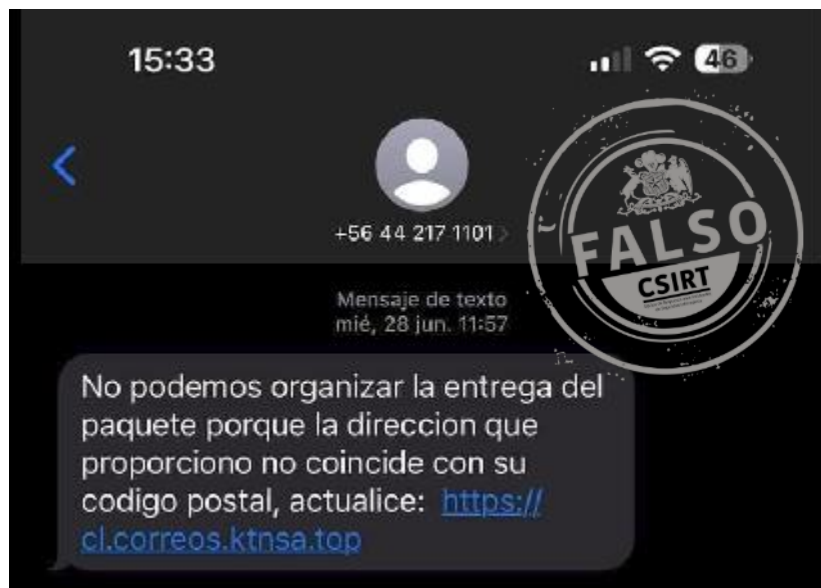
15:33

46

+56 44 217 1101

FALSO
CSIRT
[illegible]

Mensaje de texto
mié, 28 jun. 11:57

No podemos organizar la entrega del paquete porque la direccion que proporciono no coincide con su codigo postal, actualice: https://cl.correos.ktnsa.top